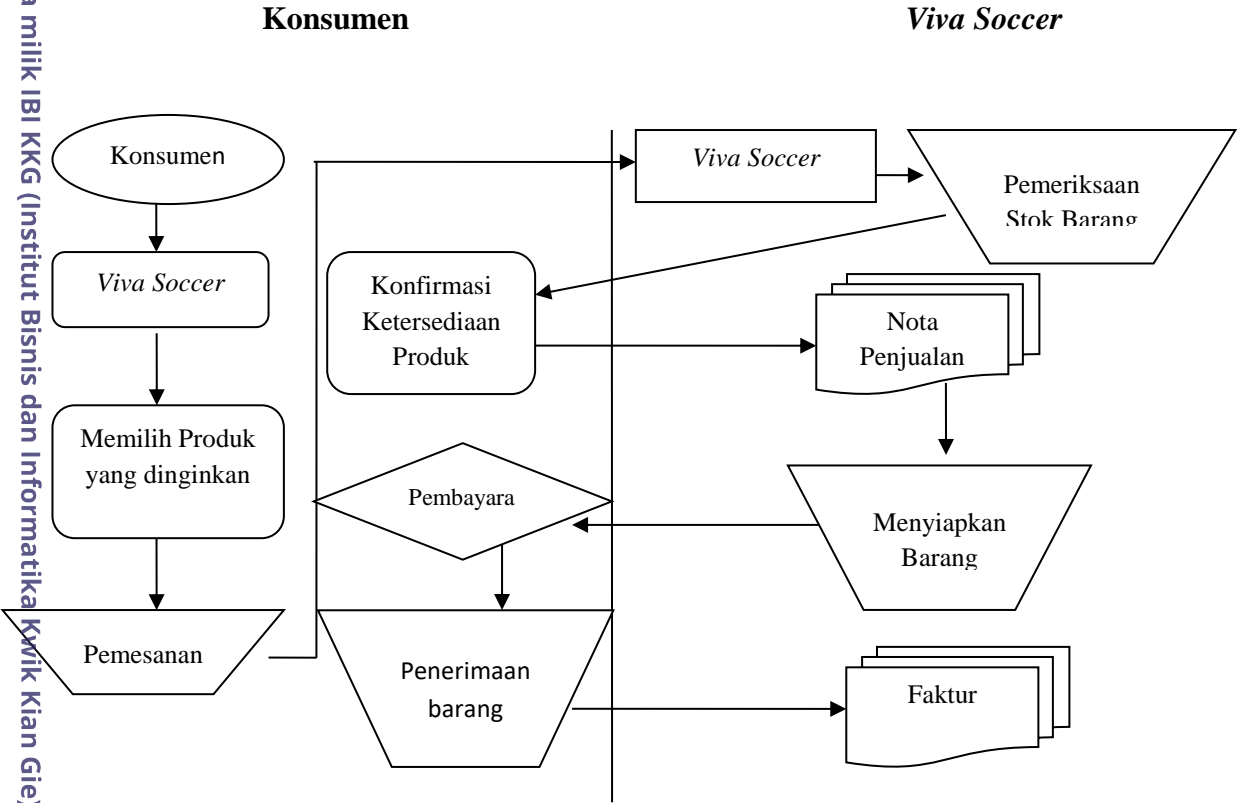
a milik IBI KKG (Institut Bisnis dan Informatika Kwik Kian Gie)

Konsumen

*Viva Soccer*

Konsumen

*Viva Soccer*

*Viva Soccer*

Pemeriksaan Stok Barang

Konfirmasi Ketersediaan Produk

Nota Penjualan

Memilih Produk yang dinginkan

Pembayara

Menyiapkan Barang

Pemesanan

Penerimaan barang

Faktur